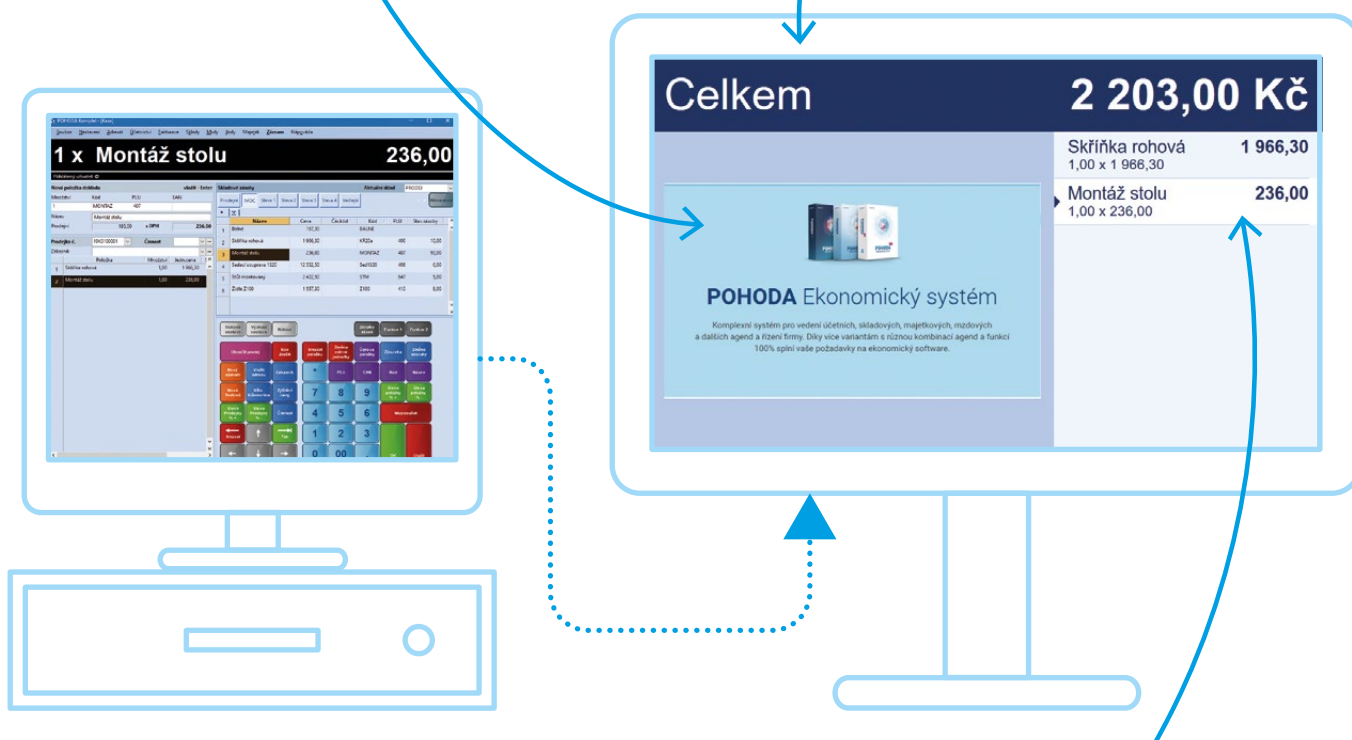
1 x Montáž stolu 236,00

Celkem 2 203,00 Kč

Skříňka rohová 1 966,30
1,00 x 1 966,30

Montáž stolu 236,00
1,00 x 236,00

POHODA Ekonomický systém

Komplexní systém pro vedení účetních, skladových, majetkových, mzdových a dalších agend a řízení firmy. Díky více variantám s různou kombinací agend a funkcí 100% splní vaše požadavky na ekonomický software.